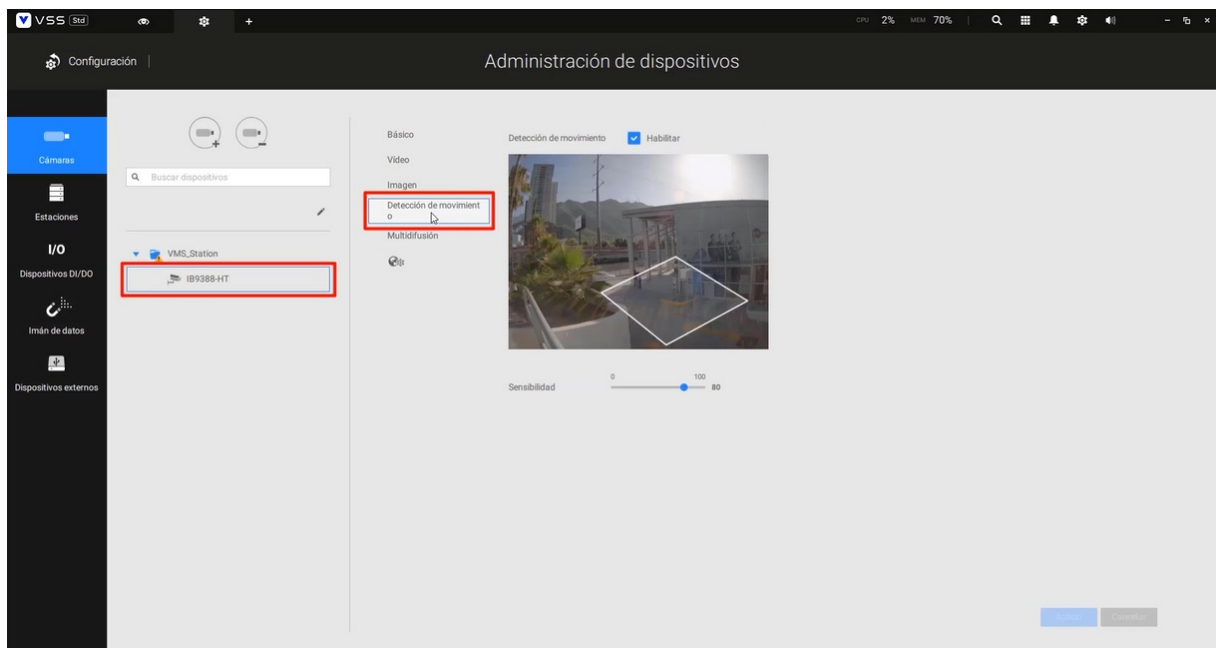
VSS Std

+

CPU 2% MEM 70%

Configuración

Administración de dispositivos

Cámaras

Estaciones

I/O

Dispositivos DI/DO

Imán de datos

Dispositivos externos

Buscar dispositivos

VMS_Station

IB9388-HT

Básico

Vídeo

Imagen

Detección de movimiento

Multidifusión

Detección de movimiento

Habilitar

Sensibilidad

0

100

80

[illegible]

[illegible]